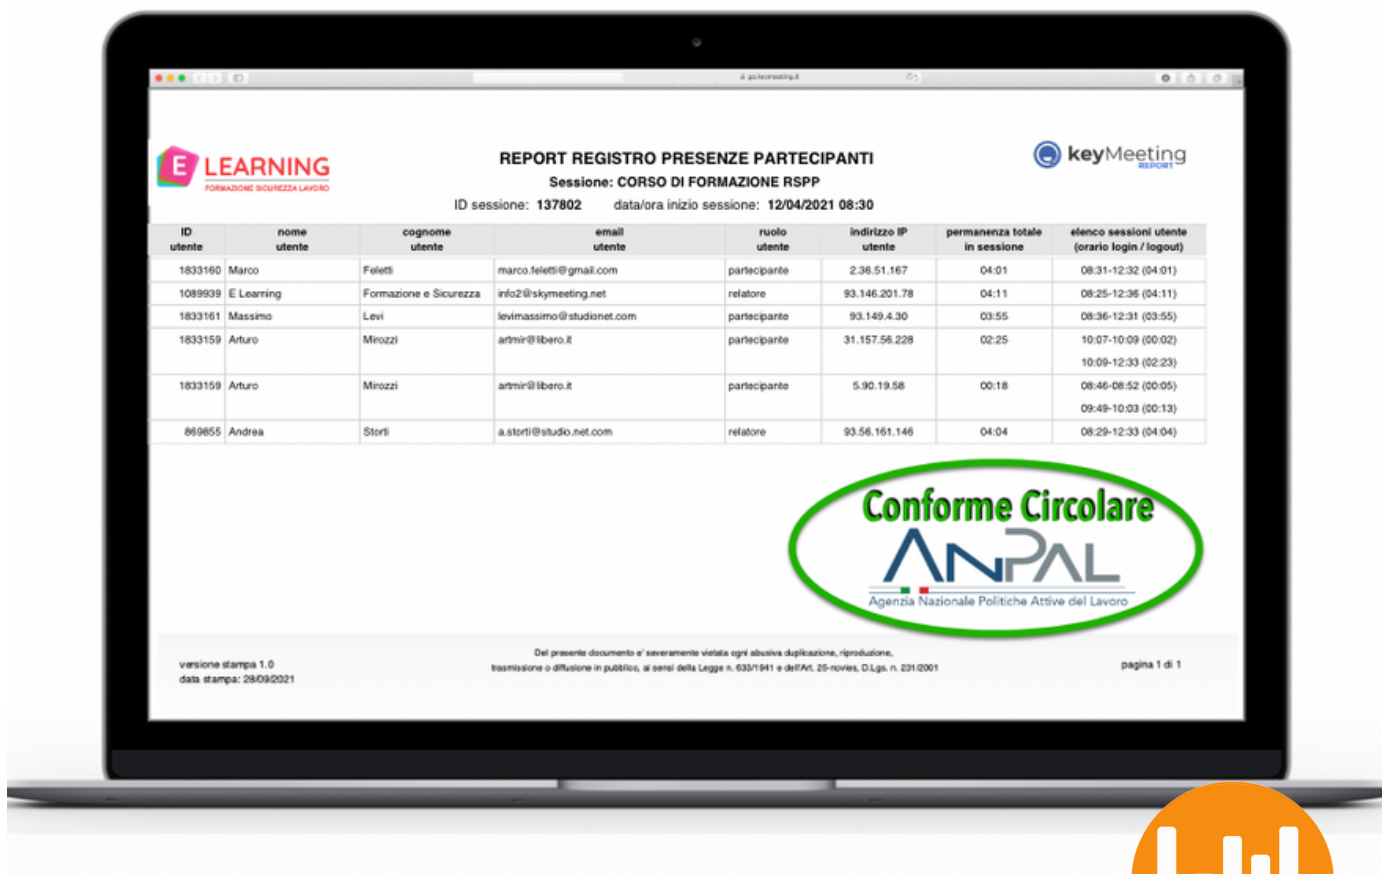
E LEARNING
FORMAZIONE SICUREZZA LAVORO

REPORT REGISTRO PRESENZE PARTECIPANTI
Sessione: CORSO DI FORMAZIONE RSPP
ID sessione: 137802 data/ora inizio sessione: 12/04/2021 08:30

keyMeeting REPORT

| ID utente | nome utente | cognome utente | email utente | ruolo utente | indirizzo IP utente | permanenza totale in sessione | elenco sessioni utente (orario login / logout) |
|---|---|---|---|---|---|---|---|
| 1833160 | Marco | Feletti | marco.feletti@gmail.com | partecipante | 2.36.51.167 | 04:01 | 08:31-12:32 (04:01) |
| 1089939 | E Learning | Formazione e Sicurezza | info2@skymeeting.net | relatore | 93.146.201.78 | 04:11 | 08:25-12:36 (04:11) |
| 1833161 | Massimo | Levi | levimassimo@studionet.com | partecipante | 93.149.4.30 | 03:55 | 08:36-12:31 (03:55) |
| 1833159 | Arturo | Mirozzi | artmir@libero.it | partecipante | 31.157.56.228 | 02:25 | 10:07-10:09 (00:02) 10:09-12:33 (02:23) |
| 1833159 | Arturo | Mirozzi | artmir@libero.it | partecipante | 5.90.19.58 | 00:18 | 08:46-08:52 (00:05) 09:49-10:03 (00:13) |
| 869855 | Andrea | Storti | a.storti@studio.net.com | relatore | 93.56.161.146 | 04:04 | 08:29-12:33 (04:04) |

Conforme Circolare
ANPAL
Agenzia Nazionale Politiche Attive del Lavoro

versione stampa 1.0
data stampa: 28/09/2021

Del presente documento e' severamente vietata ogni abusiva duplicazione, riproduzione, trasmissione o diffusione in pubblico, ai sensi della Legge n. 633/1941 e dell'Art. 25-novies, D.Lgs. n. 231/2001

pagina 1 di 1